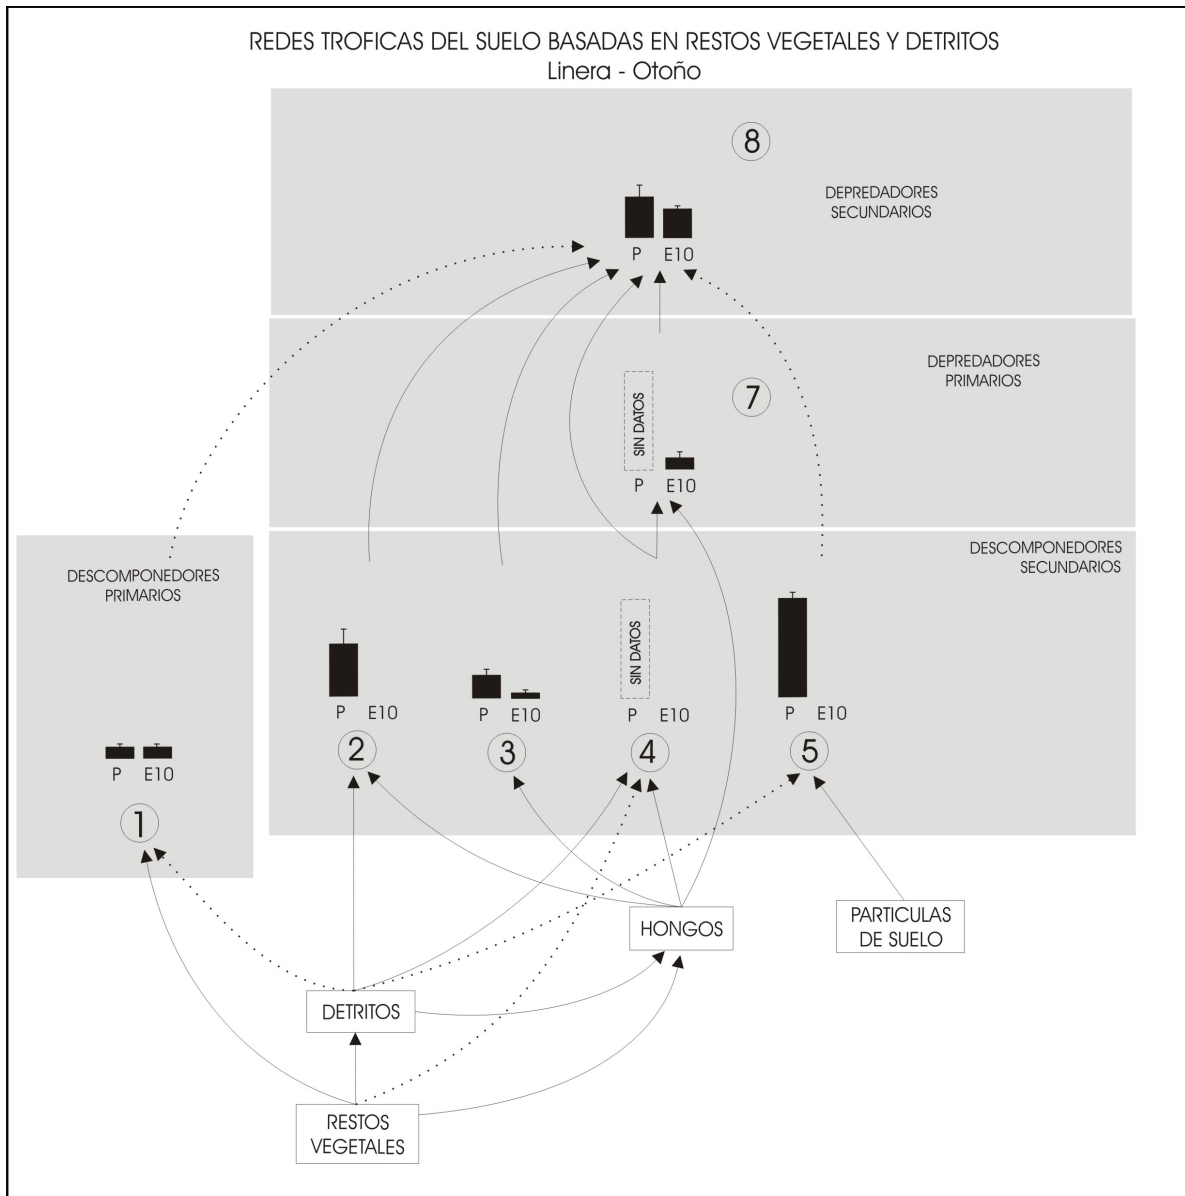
REDES TROFICAS DEL SUELO BASADAS EN RESTOS VEGETALES Y DETRITOS
Linera - Otoño

8

DEPREDADORES SECUNDARIOS

P E10

DEPREDADORES PRIMARIOS

7

SIN DATOS

P E10

DESCOMPONEDORES SECUNDARIOS

DESCOMPONEDORES PRIMARIOS

P E10

P E10

SIN DATOS

P E10

P E10

P E10

1

2

3

4

5

HONGOS

PARTICULAS DE SUELO

DETRITOS

RESTOS VEGETALES